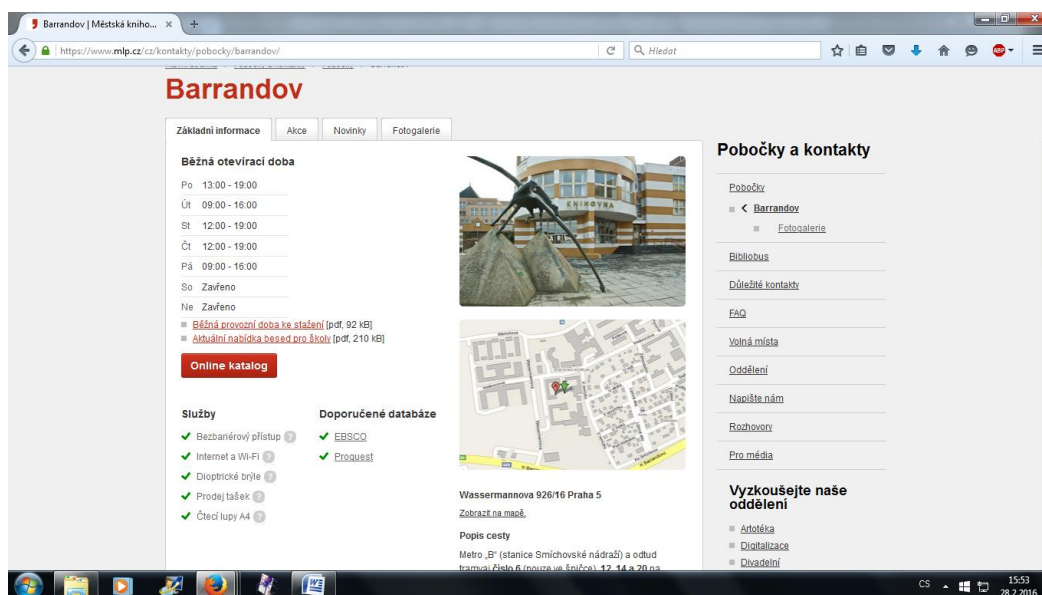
Barrandov | Městská kniho... ×

https://www.mlp.cz/cz/kontakty/pobocky/barrandov/

Hledat

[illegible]

Barrandov

Základní informace | Akce | Novinky | Fotogalerie

Běžná otevírací doba

Po 13:00 - 19:00
Út 09:00 - 16:00
St 12:00 - 19:00
Čt 12:00 - 19:00
Pá 09:00 - 16:00
So Zavřeno
Ne Zavřeno

Běžná provozní doba ke stažení [pdf, 92 kB]
Aktuální nabídka besed pro školy [pdf, 210 kB]

Online katalog

KNIHOVNA

Služby

Bezbariérový přístup
Internet a Wi-Fi
Dioptrické brýle
Prodej tašek
Čtecí lupy A4

Doporučené databáze

EBSCO
Proquest

Wassermannova 926/16 Praha 5

Zobrazit na mapě.

Popis cesty

Metro „B" (stanice Smíchovské nádraží) a odtud tramvají číslo 6 (pouze ve špičce), 12, 14 a 20 na

Pobočky a kontakty

Pobočky
Barrandov
Fotogalerie
Bibliobus
Důležité kontakty
FAQ
Volná místa
Oddělení
Napište nám
Rozhovory
Pro média

Vyzkoušejte naše oddělení

Artotéka
Digitalizace
Divadelní

CS 15:53 28.2.2016